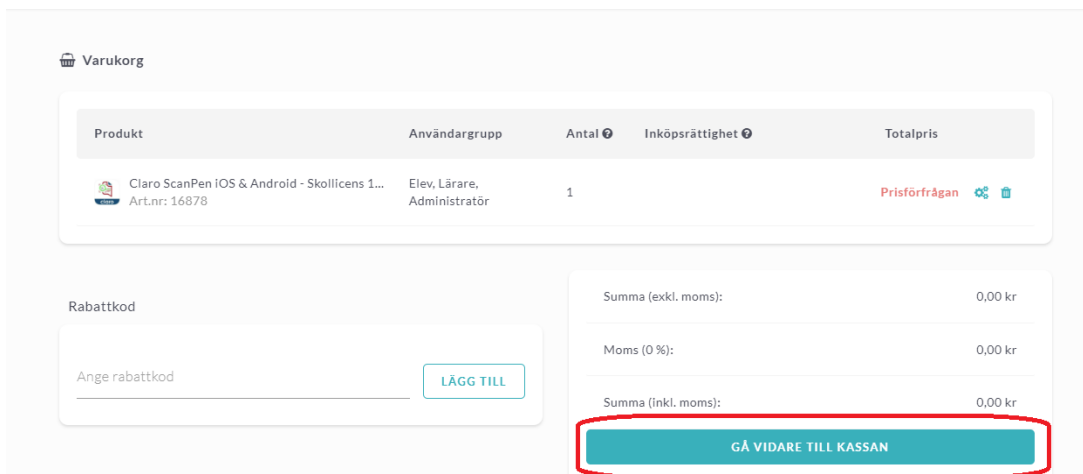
Varukorg

| Produkt | Användargrupp | Antal | Inköpsrättighet | Totalpris |
|---|---|---|---|---|
| Claro ScanPen iOS & Android - Skollicens 1... Art.nr: 16878 | Elev, Lärare, Administratör | 1 | | Prisförfrågan |

Rabattkod

Ange rabattkod

LÄGG TILL

Summa (exkl. moms): 0,00 kr

Moms (0 %): 0,00 kr

Summa (inkl. moms): 0,00 kr

GÅ VIDARE TILL KASSAN